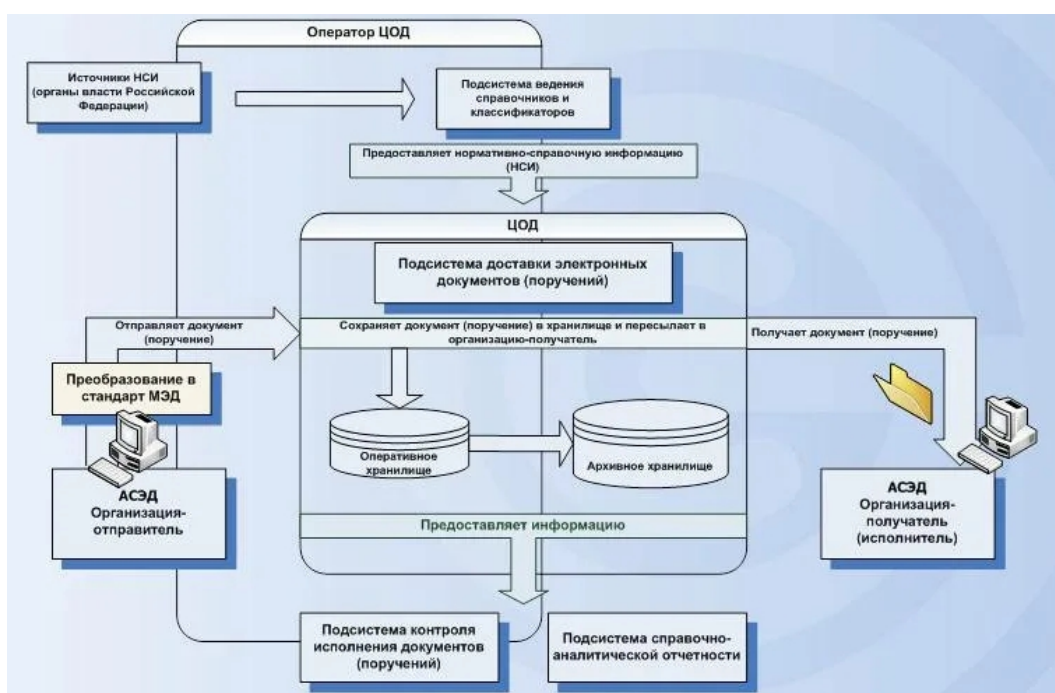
Оператор ЦОД

Источники НСИ (органы власти Российской Федерации)

Подсистема ведения справочников и классификаторов

Предоставляет нормативно-справочную информацию (НСИ)

ЦОД

Подсистема доставки электронных документов (поручений)

Отправляет документ (поручение)

Сохраняет документ (поручение) в хранилище и пересылает в организацию-получатель

Получает документ (поручение)

Преобразование в стандарт МЭД

Оперативное хранилище

Архивное хранилище

АСЭД Организация-отправитель

АСЭД Организация-получатель (исполнитель)

Предоставляет информацию

Подсистема контроля исполнения документов (поручений)

Подсистема справочно-аналитической отчетности